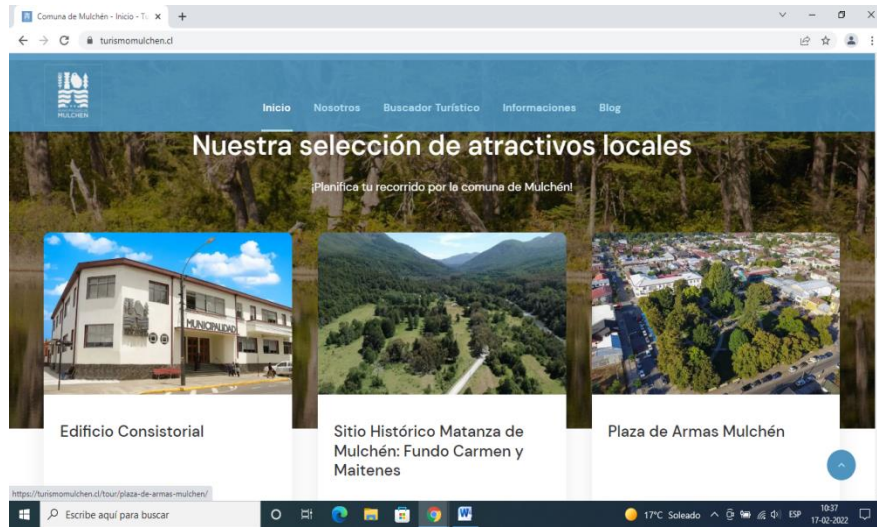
Comuna de Mulchén - Inicio - Tu ×

turismomulchen.cl

MULCHEN

Inicio Nosotros Buscador Turístico Informaciones Blog

Nuestra selección de atractivos locales

¡Planifica tu recorrido por la comuna de Mulchén!

MUNICIPALIDAD

Edificio Consistorial

Sitio Histórico Matanza de Mulchén: Fundo Carmen y Maitenes

Plaza de Armas Mulchén

https://turismomulchen.cl/tour/plaza-de-armas-mulchen/

Escribe aquí para buscar

17°C Soleado ESP 10:37 17-02-2022